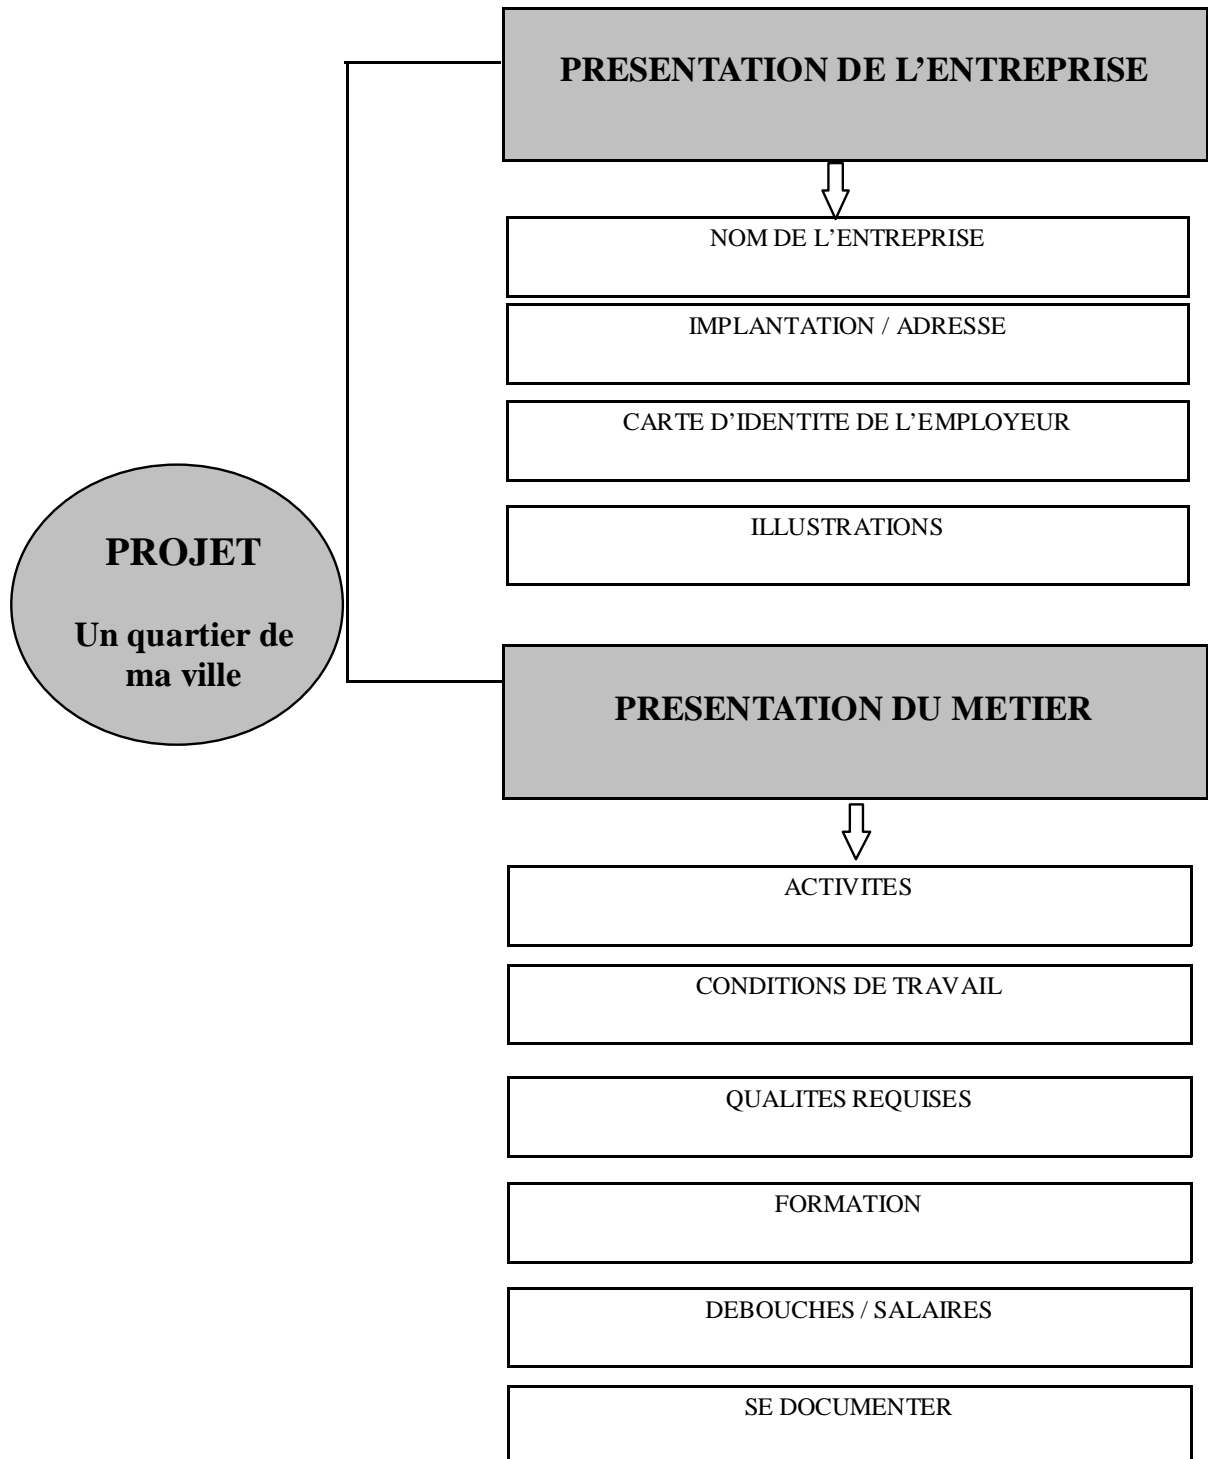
PROJET

Un quartier de ma ville

PRESENTATION DE L’ENTREPRISE

NOM DE L’ENTREPRISE

IMPLANTATION / ADRESSE

CARTE D’IDENTITE DE L’EMPLOYEUR

ILLUSTRATIONS

PRESENTATION DU METIER

ACTIVITES

CONDITIONS DE TRAVAIL

QUALITES REQUISES

FORMATION

DEBOUCHES / SALAIRES

SE DOCUMENTER